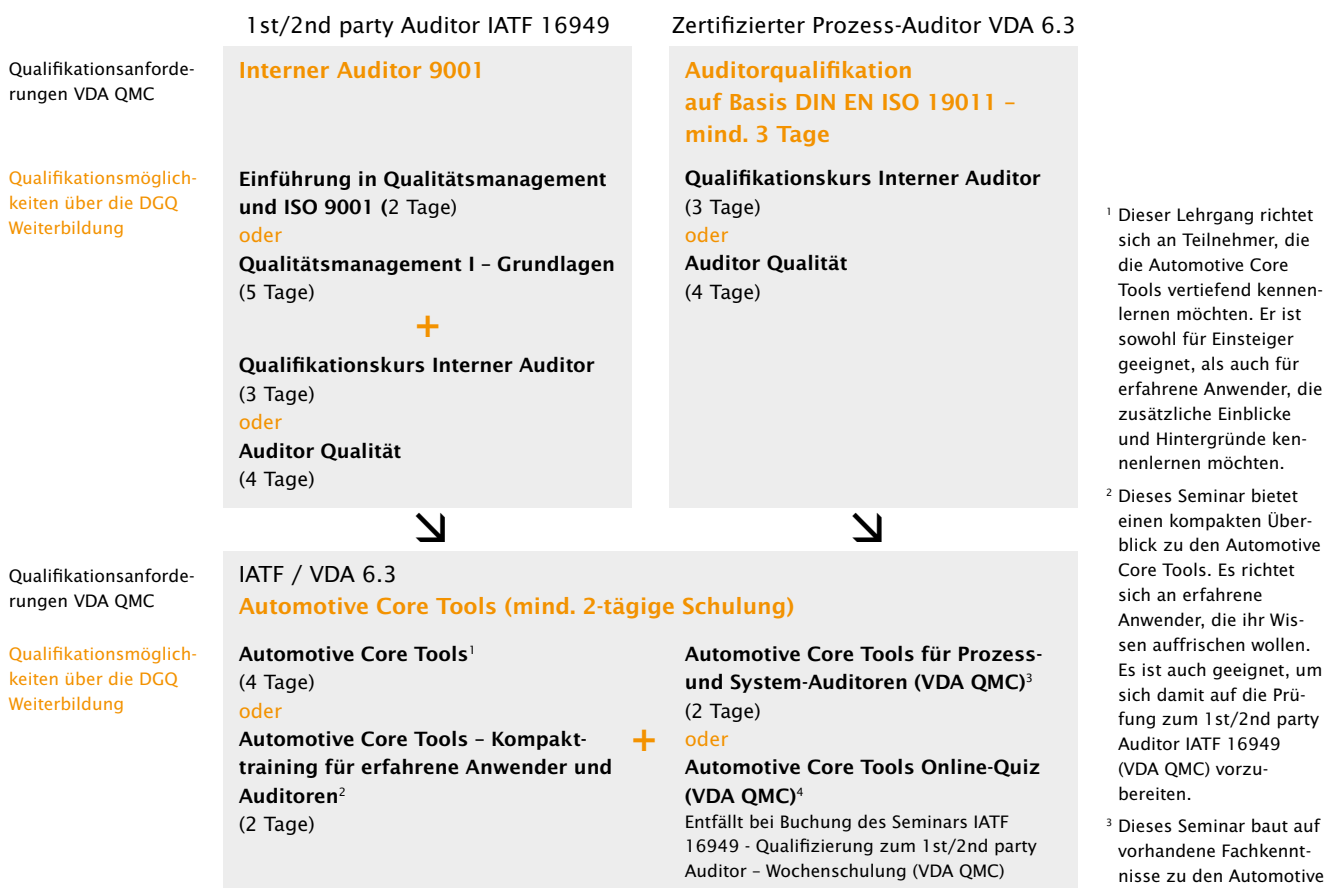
1st/2nd party Auditor IATF 16949

Zertifizierter Prozess-Auditor VDA 6.3

Qualifikationsanforderungen VDA QMC

Qualifikationsmöglichkeiten über die DGQ Weiterbildung

Interner Auditor 9001

Einführung in Qualitätsmanagement und ISO 9001 (2 Tage)
oder
Qualitätsmanagement I – Grundlagen (5 Tage)

+

Qualifikationskurs Interner Auditor (3 Tage)
oder
Auditor Qualität (4 Tage)

Auditorqualifikation auf Basis DIN EN ISO 19011 – mind. 3 Tage

Qualifikationskurs Interner Auditor (3 Tage)
oder
Auditor Qualität (4 Tage)

Qualifikationsanforderungen VDA QMC

Qualifikationsmöglichkeiten über die DGQ Weiterbildung

IATF / VDA 6.3
Automotive Core Tools (mind. 2-tägige Schulung)

Automotive Core Tools$^1$ (4 Tage)
oder
Automotive Core Tools – Kompakttraining für erfahrene Anwender und Auditoren$^2$ (2 Tage)

+

Automotive Core Tools für Prozess- und System-Auditoren (VDA QMC)$^3$ (2 Tage)
oder
Automotive Core Tools Online-Quiz (VDA QMC)$^4$
Entfällt bei Buchung des Seminars IATF 16949 - Qualifizierung zum 1st/2nd party Auditor – Wochenschulung (VDA QMC)

$^1$ Dieser Lehrgang richtet sich an Teilnehmer, die die Automotive Core Tools vertiefend kennenlernen möchten. Er ist sowohl für Einsteiger geeignet, als auch für erfahrene Anwender, die zusätzliche Einblicke und Hintergründe kennenlernen möchten.

$^2$ Dieses Seminar bietet einen kompakten Überblick zu den Automotive Core Tools. Es richtet sich an erfahrene Anwender, die ihr Wissen auffrischen wollen. Es ist auch geeignet, um sich damit auf die Prüfung zum 1st/2nd party Auditor IATF 16949 (VDA QMC) vorzubereiten.

$^3$ Dieses Seminar baut auf vorhandene Fachkenntnisse zu den Automotive